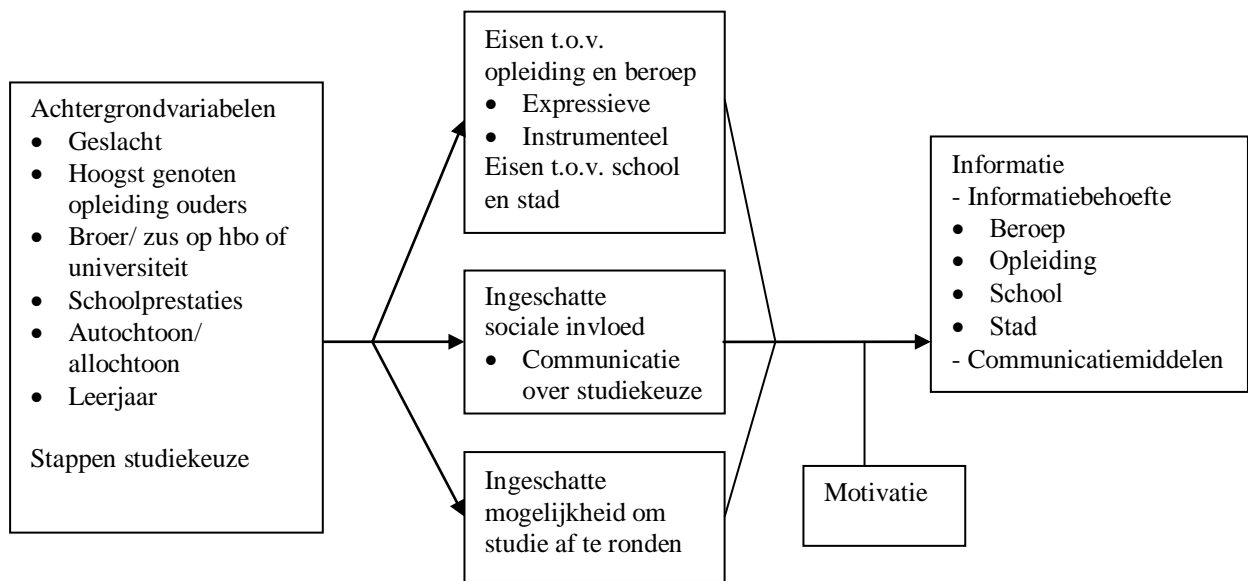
Achtergrondvariabelen
- Geslacht
- Hoogst genoten opleiding ouders
- Broer/ zus op hbo of universiteit
- Schoolprestaties
- Autochtoon/ allochtoon
- Leerjaar

Stappen studiekeuze

Eisen t.o.v. opleiding en beroep
- Expressieve
- Instrumenteel
Eisen t.o.v. school en stad

Ingeschatte sociale invloed
- Communicatie over studiekeuze

Ingeschatte mogelijkheid om studie af te ronden

Informatie
- Informatiebehoefte
- Beroep
- Opleiding
- School
- Stad
- Communicatiemiddelen

Motivatie